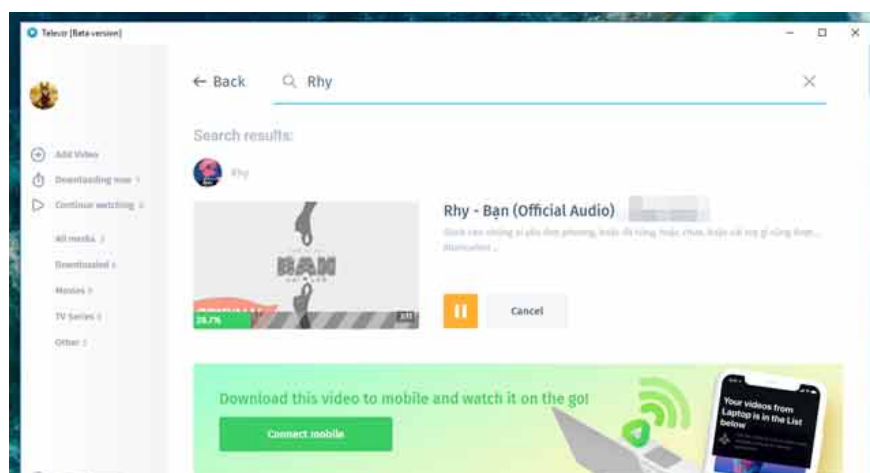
Televzr (Beta version)

← Back

Rhy

Search results:

Rhy

Add Video

Downloading now 1

Continue watching 6

All media 3

Downloaded 6

Movies 0

TV Series 0

Other 2

BẠN

28.7%

3:11

Rhy - Bạn (Official Audio)

Dành cho những ai yêu đơn phương, hoặc đã từng thật chưa, hoặc sẽ trọ gì cũng được... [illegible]

Cancel

Download this video to mobile and watch it on the go!

Connect mobile

Your videos from Laptop is in the List below